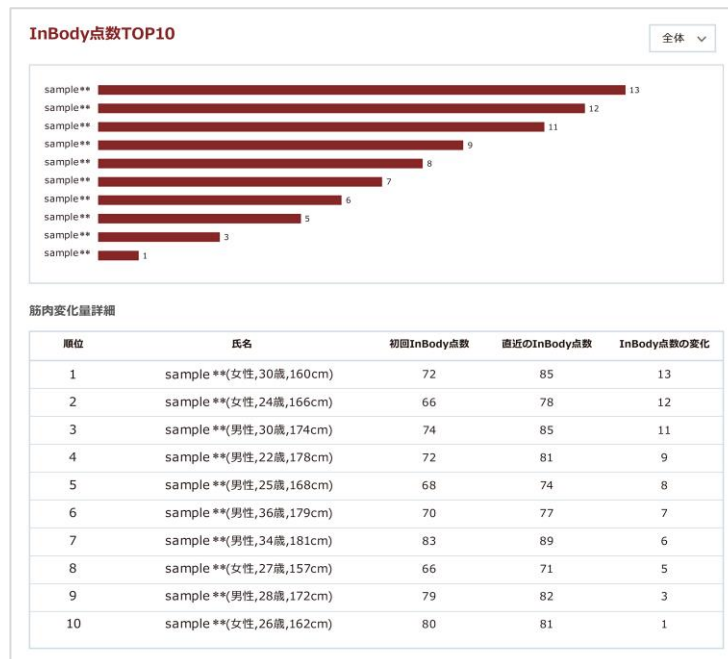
InBody点数TOP10

全体

sample** 13
sample** 12
sample** 11
sample** 9
sample** 8
sample** 7
sample** 6
sample** 5
sample** 3
sample** 1

筋肉変化量詳細

| 順位 | 氏名 | 初回InBody点数 | 直近のInBody点数 | InBody点数の変化 |
|---|---|---|---|---|
| 1 | sample **(女性,30歳,160cm) | 72 | 85 | 13 |
| 2 | sample **(女性,24歳,166cm) | 66 | 78 | 12 |
| 3 | sample **(男性,30歳,174cm) | 74 | 85 | 11 |
| 4 | sample **(男性,22歳,178cm) | 72 | 81 | 9 |
| 5 | sample **(男性,25歳,168cm) | 68 | 74 | 8 |
| 6 | sample **(男性,36歳,179cm) | 70 | 77 | 7 |
| 7 | sample **(男性,34歳,181cm) | 83 | 89 | 6 |
| 8 | sample **(女性,27歳,157cm) | 66 | 71 | 5 |
| 9 | sample **(男性,28歳,172cm) | 79 | 82 | 3 |
| 10 | sample **(女性,26歳,162cm) | 80 | 81 | 1 |